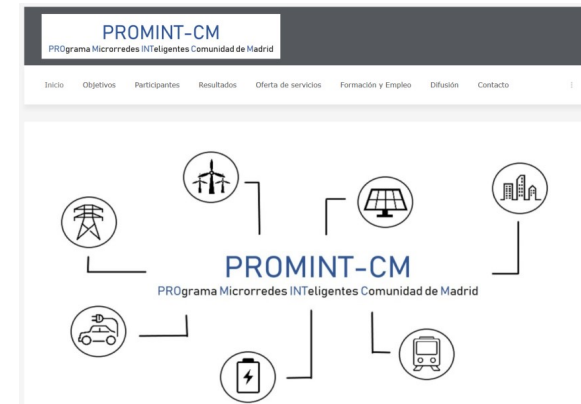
PROMINT-CM
PROgrama Microrredes INTeligentes Comunidad de Madrid

Inicio Objetivos Participantes Resultados Oferta de servicios Formación y Empleo Difusión Contacto

PROMINT-CM
PROgrama Microrredes INTeligentes Comunidad de Madrid